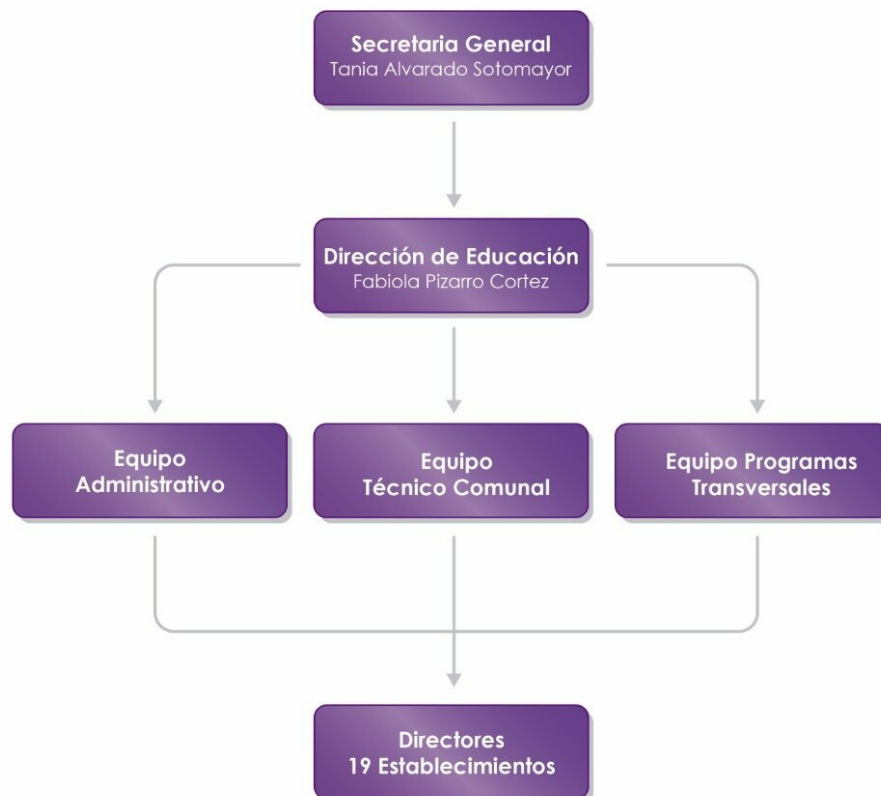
Secretaria General
Tania Alvarado Sotomayor

Dirección de Educación
Fabiola Pizarro Cortez

Equipo
Administrativo

Equipo
Técnico Comunal

Equipo Programas
Transversales

Directores
19 Establecimientos